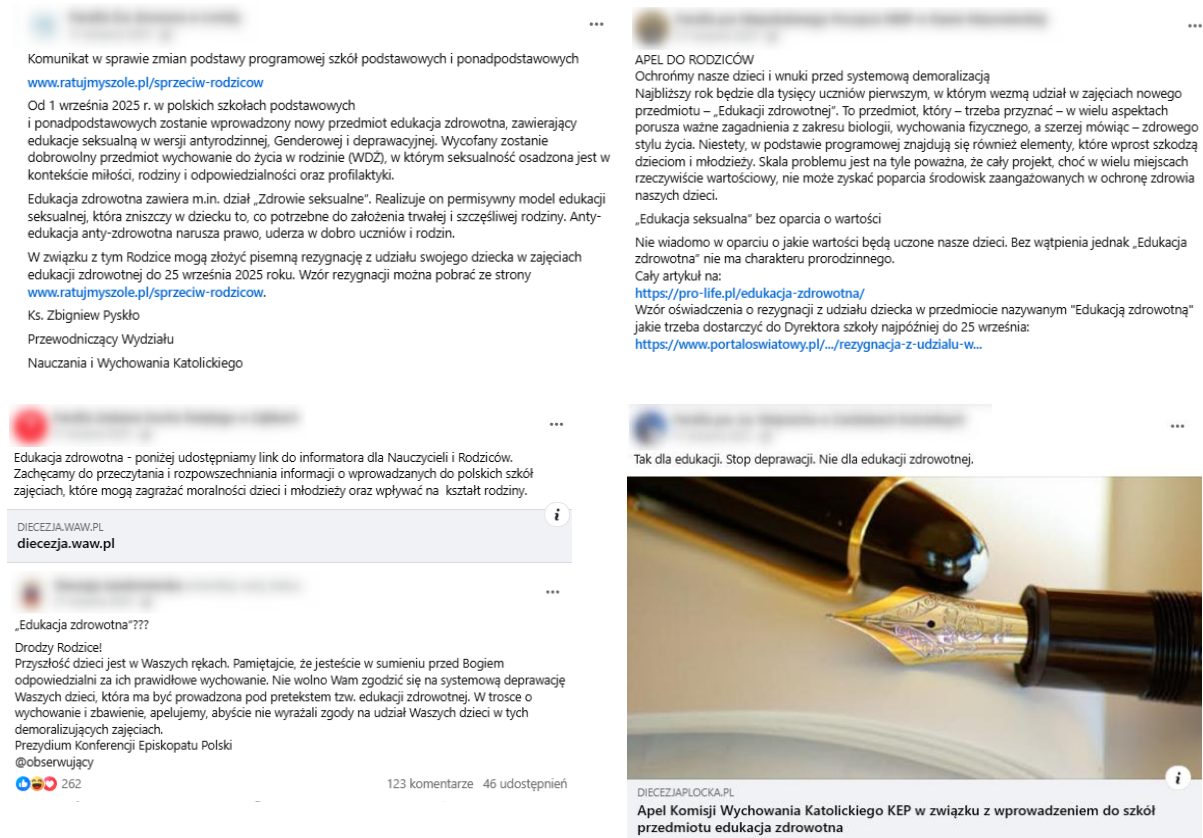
Komunikat w sprawie zmian podstawy programowej szkół podstawowych i ponadpodstawowych

www.ratujmyszole.pl/sprzeciw-rodzicow

Od 1 września 2025 r. w polskich szkołach podstawowych i ponadpodstawowych zostanie wprowadzony nowy przedmiot edukacja zdrowotna, zawierający edukacje seksualną w wersji antyrodzinnej, Genderowej i deprawacyjnej. Wycofany zostanie dobrowolny przedmiot wychowanie do życia w rodzinie (WDŻ), w którym seksualność osadzona jest w kontekście miłości, rodziny i odpowiedzialności oraz profilaktyki.

Edukacja zdrowotna zawiera m.in. dział „Zdrowie seksualne". Realizuje on permisywny model edukacji seksualnej, która zniszczy w dziecku to, co potrzebne do założenia trwałej i szczęśliwej rodziny. Anty-edukacja anty-zdrowotna narusza prawo, uderza w dobro uczniów i rodzin.

W związku z tym Rodzice mogą złożyć pisemną rezygnację z udziału swojego dziecka w zajęciach edukacji zdrowotnej do 25 września 2025 roku. Wzór rezygnacji można pobrać ze strony www.ratujmyszole.pl/sprzeciw-rodzicow.

Ks. Zbigniew Pyskło

Przewodniczący Wydziału

Nauczania i Wychowania Katolickiego

APEL DO RODZICÓW
Ochrońmy nasze dzieci i wnuki przed systemową demoralizacją
Najbliższy rok będzie dla tysięcy uczniów pierwszym, w którym wezmą udział w zajęciach nowego przedmiotu – „Edukacji zdrowotnej". To przedmiot, który – trzeba przyznać – w wielu aspektach porusza ważne zagadnienia z zakresu biologii, wychowania fizycznego, a szerzej mówiąc – zdrowego stylu życia. Niestety, w podstawie programowej znajdują się również elementy, które wprost szkodzą dzieciom i młodzieży. Skala problemu jest na tyle poważna, że cały projekt, choć w wielu miejscach rzeczywiście wartościowy, nie może zyskać poparcia środowisk zaangażowanych w ochronę zdrowia naszych dzieci.

„Edukacja seksualna" bez oparcia o wartości

Nie wiadomo w oparciu o jakie wartości będą uczone nasze dzieci. Bez wątpienia jednak „Edukacja zdrowotna" nie ma charakteru prorodzinnego.
Cały artykuł na:
https://pro-life.pl/edukacja-zdrowotna/
Wzór oświadczenia o rezygnacji z udziału dziecka w przedmiocie nazywanym "Edukacją zdrowotną" jakie trzeba dostarczyć do Dyrektora szkoły najpóźniej do 25 września:
https://www.portaloswiatowy.pl/.../rezygnacja-z-udzialu-w...

Edukacja zdrowotna - poniżej udostępniamy link do informatora dla Nauczycieli i Rodziców. Zachęcamy do przeczytania i rozpowszechniania informacji o wprowadzanych do polskich szkół zajęciach, które mogą zagrażać moralności dzieci i młodzieży oraz wpływać na kształt rodziny.

DIECEZJA.WAW.PL
diecezja.waw.pl

„Edukacja zdrowotna"???

Drodzy Rodzice!
Przyszłość dzieci jest w Waszych rękach. Pamiętajcie, że jesteście w sumieniu przed Bogiem odpowiedzialni za ich prawidłowe wychowanie. Nie wolno Wam zgodzić się na systemową deprawację Waszych dzieci, która ma być prowadzona pod pretekstem tzw. edukacji zdrowotnej. W trosce o wychowanie i zbawienie, apelujemy, abyście nie wyrażali zgody na udział Waszych dzieci w tych demoralizujących zajęciach.
Prezydium Konferencji Episkopatu Polski
@obserwujący
262
123 komentarze 46 udostępnień

Tak dla edukacji. Stop deprawacji. Nie dla edukacji zdrowotnej.

DIECEZJAPLOCKA.PL
Apel Komisji Wychowania Katolickiego KEP w związku z wprowadzeniem do szkół przedmiotu edukacja zdrowotna